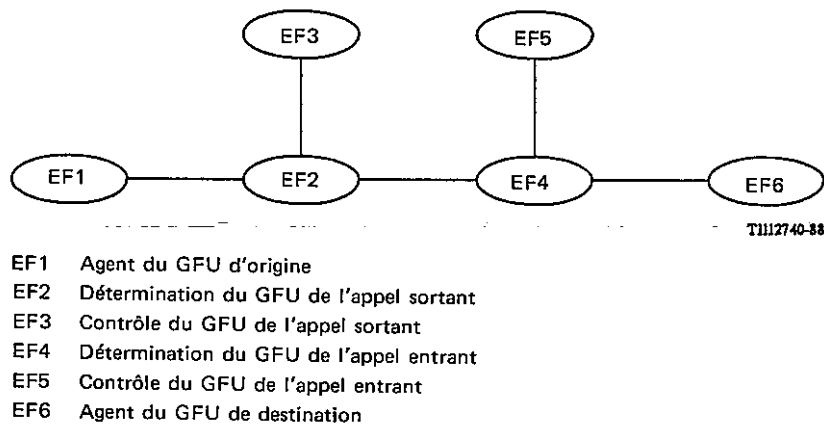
EF3

EF5

EF1

EF2

EF4

EF6

T1112740-88

EF1 Agent du GFU d'origine
EF2 Détermination du GFU de l'appel sortant
EF3 Contrôle du GFU de l'appel sortant
EF4 Détermination du GFU de l'appel entrant
EF5 Contrôle du GFU de l'appel entrant
EF6 Agent du GFU de destination